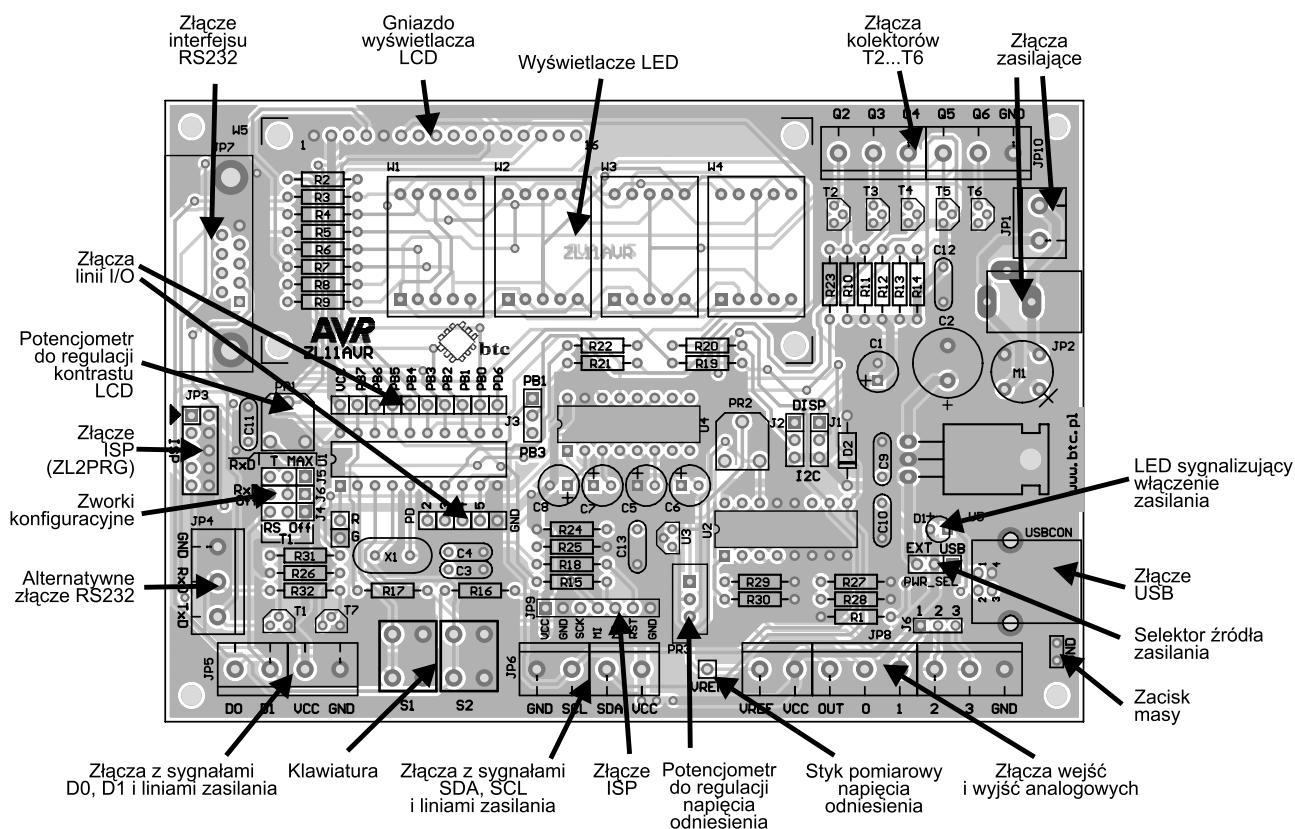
Złącze interfejsu RS232

Gniazdo wyświetlacza LCD

Wyświetlacze LED

Złącza kolektorów T2...T6

Złącza zasilające

Złącza linii I/O

Potencjometr do regulacji kontrastu LCD

Złącze ISP (ZL2PRG)

Zworki konfiguracyjne

Alternatywne złącze RS232

LED sygnalizujący włączenie zasilania

Złącze USB

Selektor źródła zasilania

Zacisk masy

W5
JP7
1
16
W1
W2
W3
W4
Q2 Q3 Q4 Q5 Q6 GND
JP10
T2 T3 T4 T5 T6
JP1
R2
R3
R4
R5
R6
R7
R8
R9
ZL11AVR
R23 R10 R11 R12 R13 R14
C12
C2
C1
JP2
M1
AVR
ZL11AVR
btc
R22
R21
R20
R19
JP3
PR1
VCC PB7 PB6 PB5 PB4 PB3 PB2 PB1 PB0 PD6
J3
PB1
PB3
U4
PR2
J2 DISP J1
I2C
D2
C9
C10
www.btc.pl
C11
RxD
T MAX
RxD
RS_Off
T1
JP4
GND RxD TxD
R
G
PD 2 3 4 5
GND
C8 C7 C5 C6
R24
R25
R18
R15
C13
U3
U2
D1
U5
USBCON
EXT USB
PWR_SEL
X1
C4
C3
R31
R26
R32
R17
R16
R29
R30
R27
R28
R1
J6
1 2 3
JP8
T1 T7
JP9
VCC GND SCK MI MO RST GND
PR3
VREF
JP5
D0 D1 VCC GND
S1 S2
JP6
GND SCL SDA VCC
VREF VCC OUT 0 1 2 3 GND
GND

Złącza z sygnałami D0, D1 i liniami zasilania

Klawiatura

Złącza z sygnałami SDA, SCL i liniami zasilania

Złącze ISP

Potencjometr do regulacji napięcia odniesienia

Styk pomiarowy napięcia odniesienia

Złącza wejść i wyjść analogowych